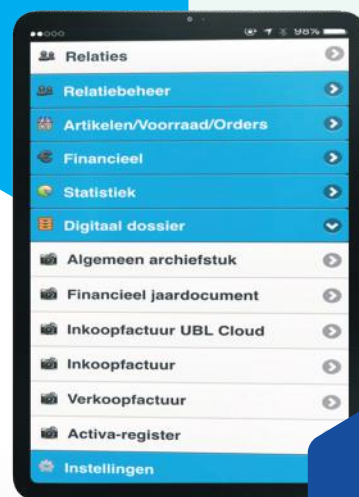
98%
Relaties
Relatiebeheer
Artikelen/Voorraad/Orders
Financieel
Statistiek
Digitaal dossier
Algemeen archiefstuk
Financieel jaardocument
Inkoopfactuur UBL Cloud
Inkoopfactuur
Verkoopfactuur
Activa-register
Instellingen